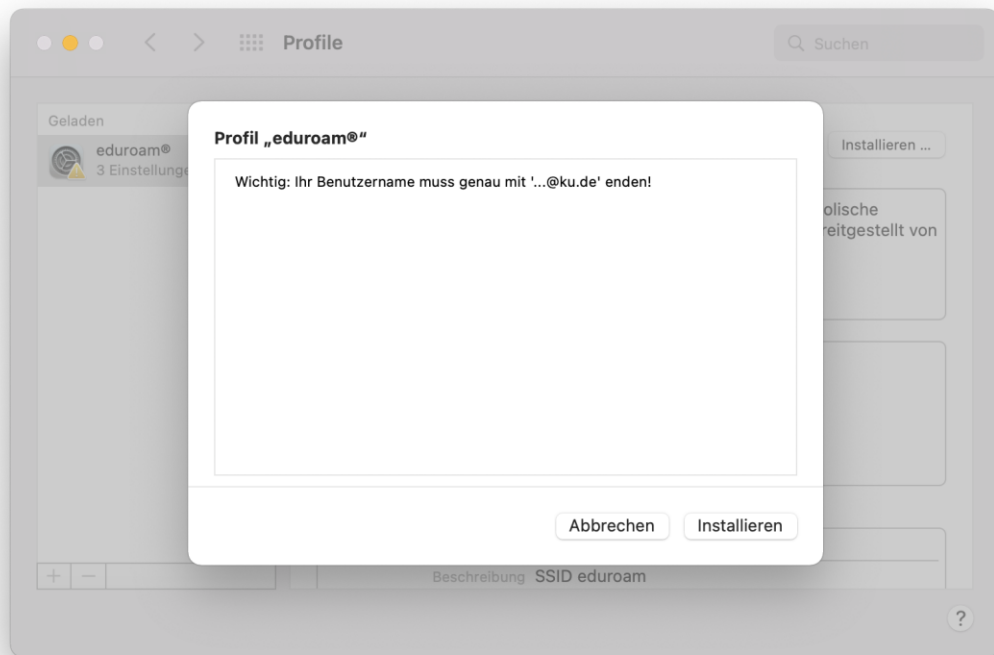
Profile

Suchen

Geladen

eduroam®
3 Einstellunge

Installieren ...

olische
reitgestellt von

Profil „eduroam®“

Wichtig: Ihr Benutzername muss genau mit '...@ku.de' enden!

Abbrechen

Installieren

+ —

Beschreibung SSID eduroam

?